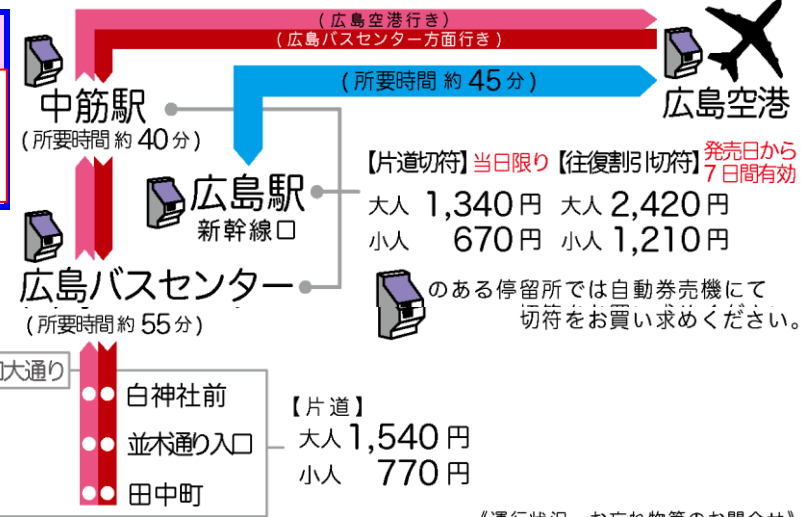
（広島空港行き）
（広島バスセンター方面行き）

中筋駅
（所要時間 約 40分）

（所要時間 約 45分）

広島空港

広島駅
新幹線口

【片道切符】当日限り 【往復割引切符】発売日から7日間有効

| | | | |
|---|---|---|---|
| 大人 | 1,340円 | 大人 | 2,420円 |
| 小人 | 670円 | 小人 | 1,210円 |

広島バスセンター
（所要時間 約 55分）

のある停留所では自動券売機にて切符をお買い求めください。

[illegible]大通り

白神社前
並木通り入口
田中町

【片道】
大人 1,540円
小人 770円

《運行状況・お忘れ物等のお問合せ》